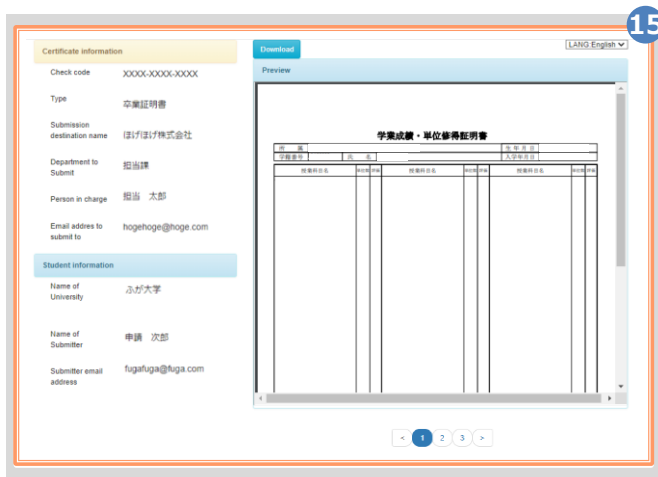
15

Certificate information

Check code XXXX-XXXX-XXXX

Type 卒業証明書

Submission destination name ほげほげ株式会社

Department to Submit 担当課

Person in charge 担当 太郎

Email addres to submit to hogehoge@hoge.com

Student information

Name of University ふが大学

Name of Submitter 申請 次郎

Submitter email address fugafuga@fuga.com

Download

LANG:English

Preview

学業成績・単位修得証明書

| 所 属 | | | 生 年 月 日 | |
|---|---|---|---|---|
| 学籍番号 | | 氏 名 | 入学年月日 | |

| 授業科目名 | 単位数 | 評価 | 授業科目名 | 単位数 | 評価 | 授業科目名 | 単位数 | 評価 |
|---|---|---|---|---|---|---|---|---|

< 1 2 3 >